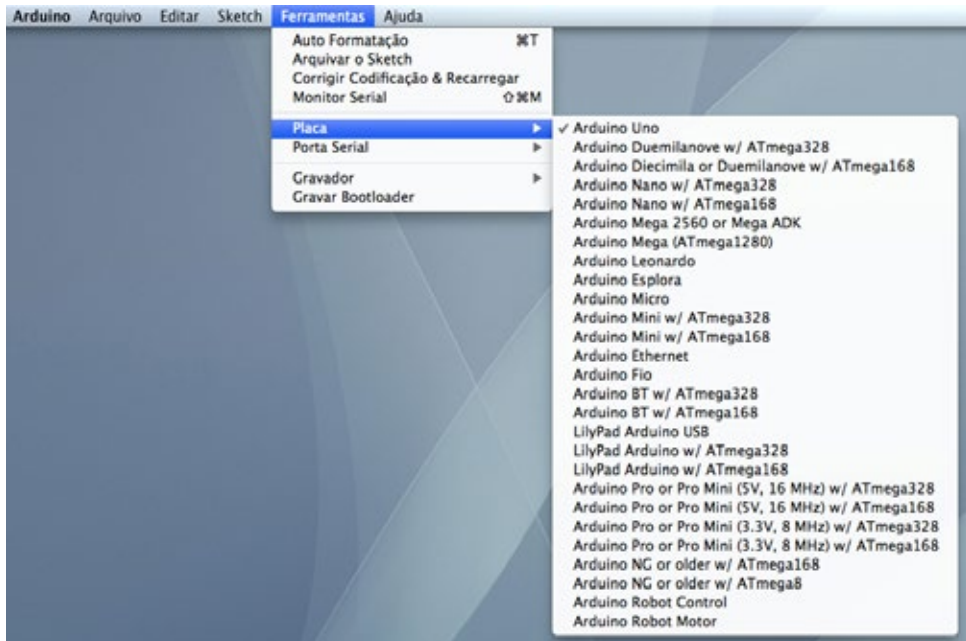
Arduino Arquivo Editar Sketch Ferramentas Ajuda

Auto Formatação ⌘T
Arquivar o Sketch
Corrigir Codificação & Recarregar
Monitor Serial ⇧⌘M

Placa ▶
Porta Serial ▶

Gravador ▶
Gravar Bootloader

✓ Arduino Uno
Arduino Duemilanove w/ ATmega328
Arduino Diecimila or Duemilanove w/ ATmega168
Arduino Nano w/ ATmega328
Arduino Nano w/ ATmega168
Arduino Mega 2560 or Mega ADK
Arduino Mega (ATmega1280)
Arduino Leonardo
Arduino Esplora
Arduino Micro
Arduino Mini w/ ATmega328
Arduino Mini w/ ATmega168
Arduino Ethernet
Arduino Fio
Arduino BT w/ ATmega328
Arduino BT w/ ATmega168
LilyPad Arduino USB
LilyPad Arduino w/ ATmega328
LilyPad Arduino w/ ATmega168
Arduino Pro or Pro Mini (5V, 16 MHz) w/ ATmega328
Arduino Pro or Pro Mini (5V, 16 MHz) w/ ATmega168
Arduino Pro or Pro Mini (3.3V, 8 MHz) w/ ATmega328
Arduino Pro or Pro Mini (3.3V, 8 MHz) w/ ATmega168
Arduino NG or older w/ ATmega168
Arduino NG or older w/ ATmega8
Arduino Robot Control
Arduino Robot Motor